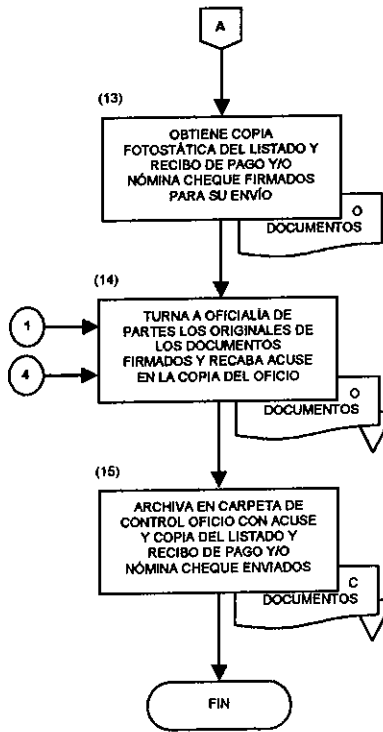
A

(13)

OBTIENE COPIA FOTOSTÁTICA DEL LISTADO Y RECIBO DE PAGO Y/O NÓMINA CHEQUE FIRMADOS PARA SU ENVÍO

O
DOCUMENTOS

(14)

1

4

TURNA A OFICIALÍA DE PARTES LOS ORIGINALES DE LOS DOCUMENTOS FIRMADOS Y RECABA ACUSE EN LA COPIA DEL OFICIO

O
DOCUMENTOS

(15)

ARCHIVA EN CARPETA DE CONTROL OFICIO CON ACUSE Y COPIA DEL LISTADO Y RECIBO DE PAGO Y/O NÓMINA CHEQUE ENVIADOS

C
DOCUMENTOS

FIN